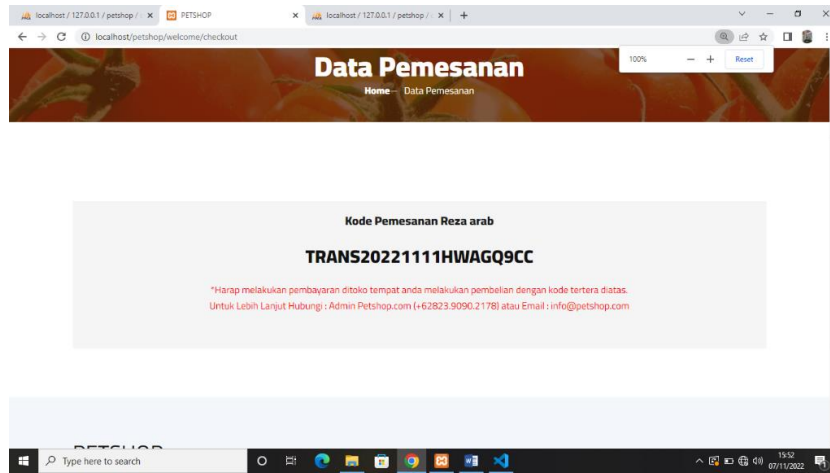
localhost / 127.0.0.1 / petshop / × PETSHOP × localhost / 127.0.0.1 / petshop / × +

localhost/petshop/welcome/checkout

100% — + Reset

Data Pemesanan

Home — Data Pemesanan

Kode Pemesanan Reza arab

TRANS20221111HWAGQ9CC

*Harap melakukan pembayaran ditoko tempat anda melakukan pembelian dengan kode tertera diatas.
Untuk Lebih Lanjut Hubungi : Admin Petshop.com (+62823.9090.2178) atau Email : info@petshop.com

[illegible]

Type here to search

15:52
07/11/2022